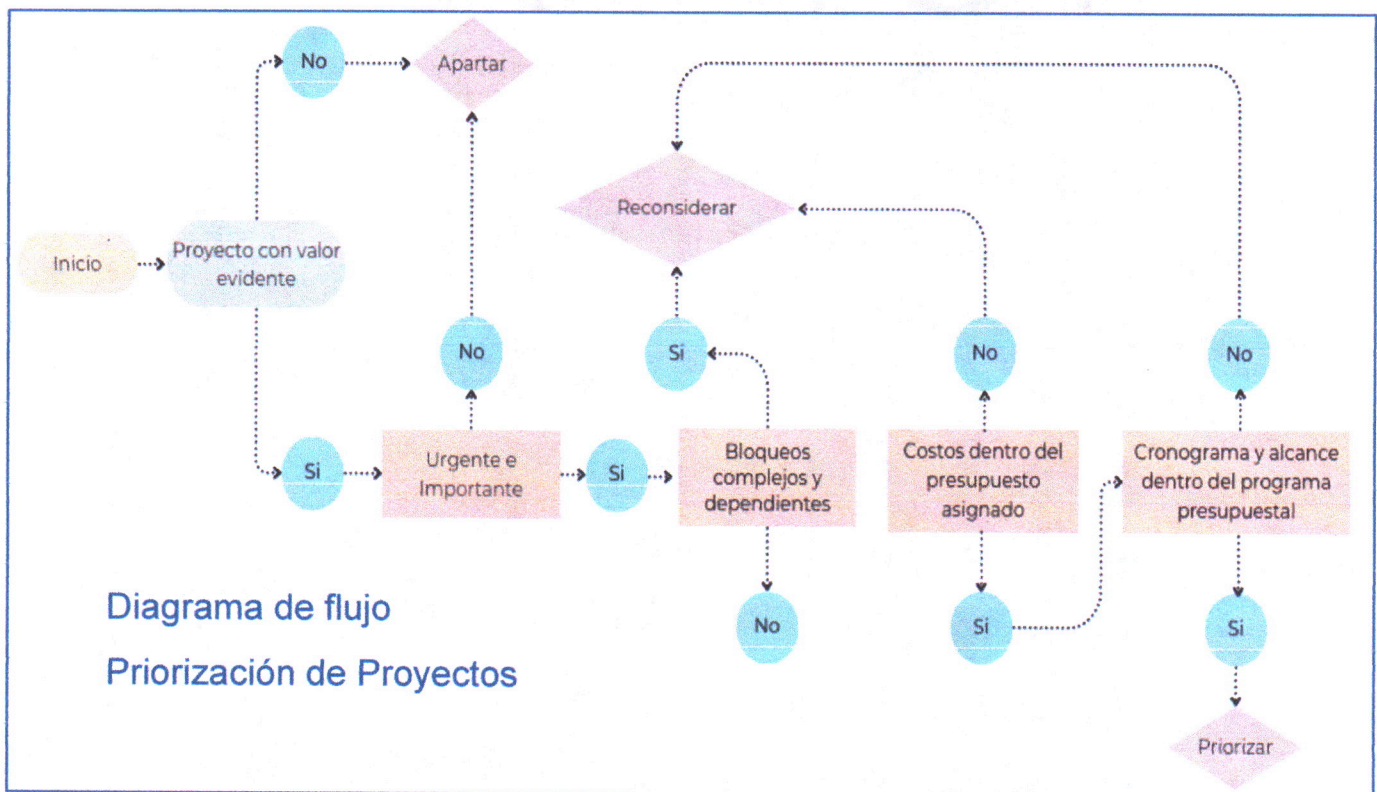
No

Apartar

Reconsiderar

Inicio

Proyecto con valor evidente

No

Si

No

No

Si

Urgente e Importante

Si

Bloqueos complejos y dependientes

Costos dentro del presupuesto asignado

Cronograma y alcance dentro del programa presupuestal

Diagrama de flujo

Priorización de Proyectos

No

Si

Si

Priorizar